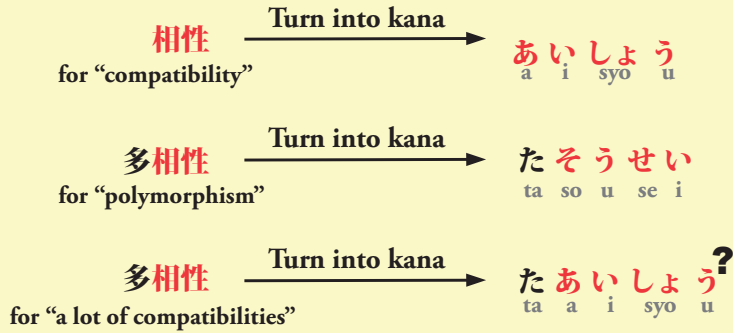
相性
for "compatibility"

Turn into kana

あいしょう
a i syo u

多相性
for "polymorphism"

Turn into kana

たそうせい
ta so u se i

多相性
for "a lot of compatibilities"

Turn into kana

たあいしょう?
ta a i syo u